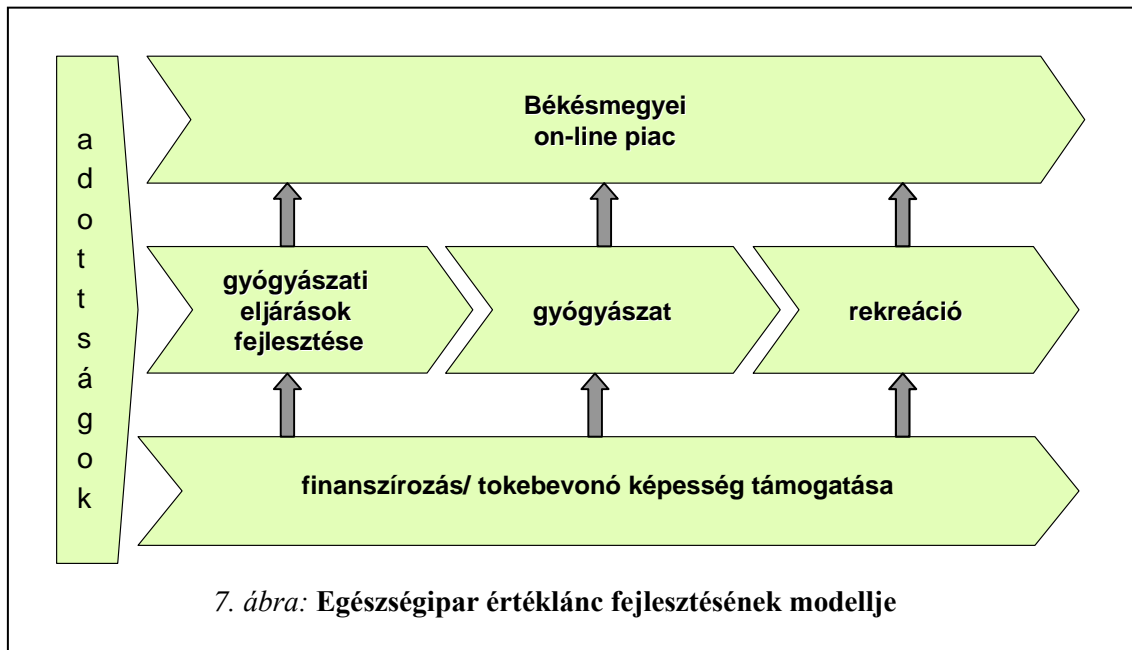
a
d
o
t
t
s
á
g
o
k

Békésmegyei
on-line piac

gyógyászati eljárások fejlesztése

gyógyászat

rekreáció

finanszírozás/ tokebevonó képesség támogatása

7. ábra: Egészségipar értéklánc fejlesztésének modellje